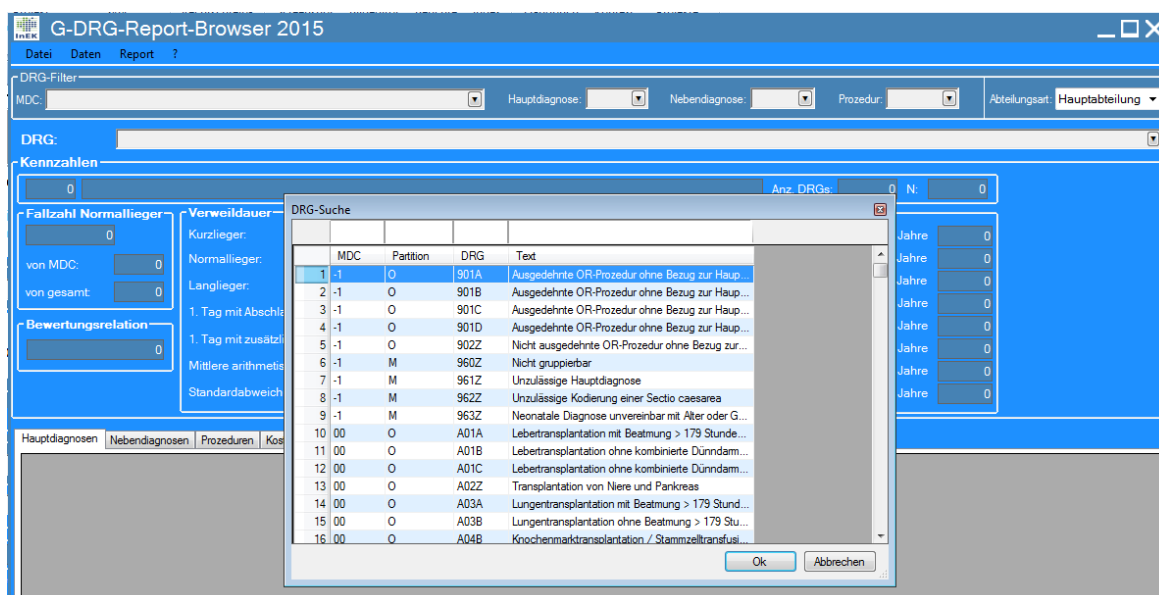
InEK G-DRG-Report-Browser 2015

Datei Daten Report ?

DRG-Filter
MDC:
Hauptdiagnose:
Nebendiagnose:
Prozedur:
Abteilungsart: Hauptabteilung

DRG:

Kennzahlen
0
Anz. DRGs: 0 N: 0

Fallzahl Normallieger
0
von MDC: 0
von gesamt: 0

Bewertungsrelation
0

Verweildauer
Kurzlieger:
Normallieger:
Langlieger:
1. Tag mit Abschla
1. Tag mit zusätzli
Mittlere arithmetis
Standardabweich

Jahre 0
Jahre 0
Jahre 0
Jahre 0
Jahre 0
Jahre 0
Jahre 0
Jahre 0

Hauptdiagnosen | Nebendiagnosen | Prozeduren | Kos

DRG-Suche

| | MDC | Partition | DRG | Text |
|---|---|---|---|---|
| 1 | -1 | O | 901A | Ausgedehnte OR-Prozedur ohne Bezug zur Haup... |
| 2 | -1 | O | 901B | Ausgedehnte OR-Prozedur ohne Bezug zur Haup... |
| 3 | -1 | O | 901C | Ausgedehnte OR-Prozedur ohne Bezug zur Haup... |
| 4 | -1 | O | 901D | Ausgedehnte OR-Prozedur ohne Bezug zur Haup... |
| 5 | -1 | O | 902Z | Nicht ausgedehnte OR-Prozedur ohne Bezug zur... |
| 6 | -1 | M | 960Z | Nicht gruppierbar |
| 7 | -1 | M | 961Z | Unzulässige Hauptdiagnose |
| 8 | -1 | M | 962Z | Unzulässige Kodierung einer Sectio caesarea |
| 9 | -1 | M | 963Z | Neonatale Diagnose unvereinbar mit Alter oder G... |
| 10 | 00 | O | A01A | Lebertransplantation mit Beatmung > 179 Stunde... |
| 11 | 00 | O | A01B | Lebertransplantation ohne kombinierte Dünndarm... |
| 12 | 00 | O | A01C | Lebertransplantation ohne kombinierte Dünndarm... |
| 13 | 00 | O | A02Z | Transplantation von Niere und Pankreas |
| 14 | 00 | O | A03A | Lungentransplantation mit Beatmung > 179 Stund... |
| 15 | 00 | O | A03B | Lungentransplantation ohne Beatmung > 179 Stu... |
| 16 | 00 | O | A04B | Knochenmarktransplantation / Stammzelltransfusi... |

Ok
Abbrechen